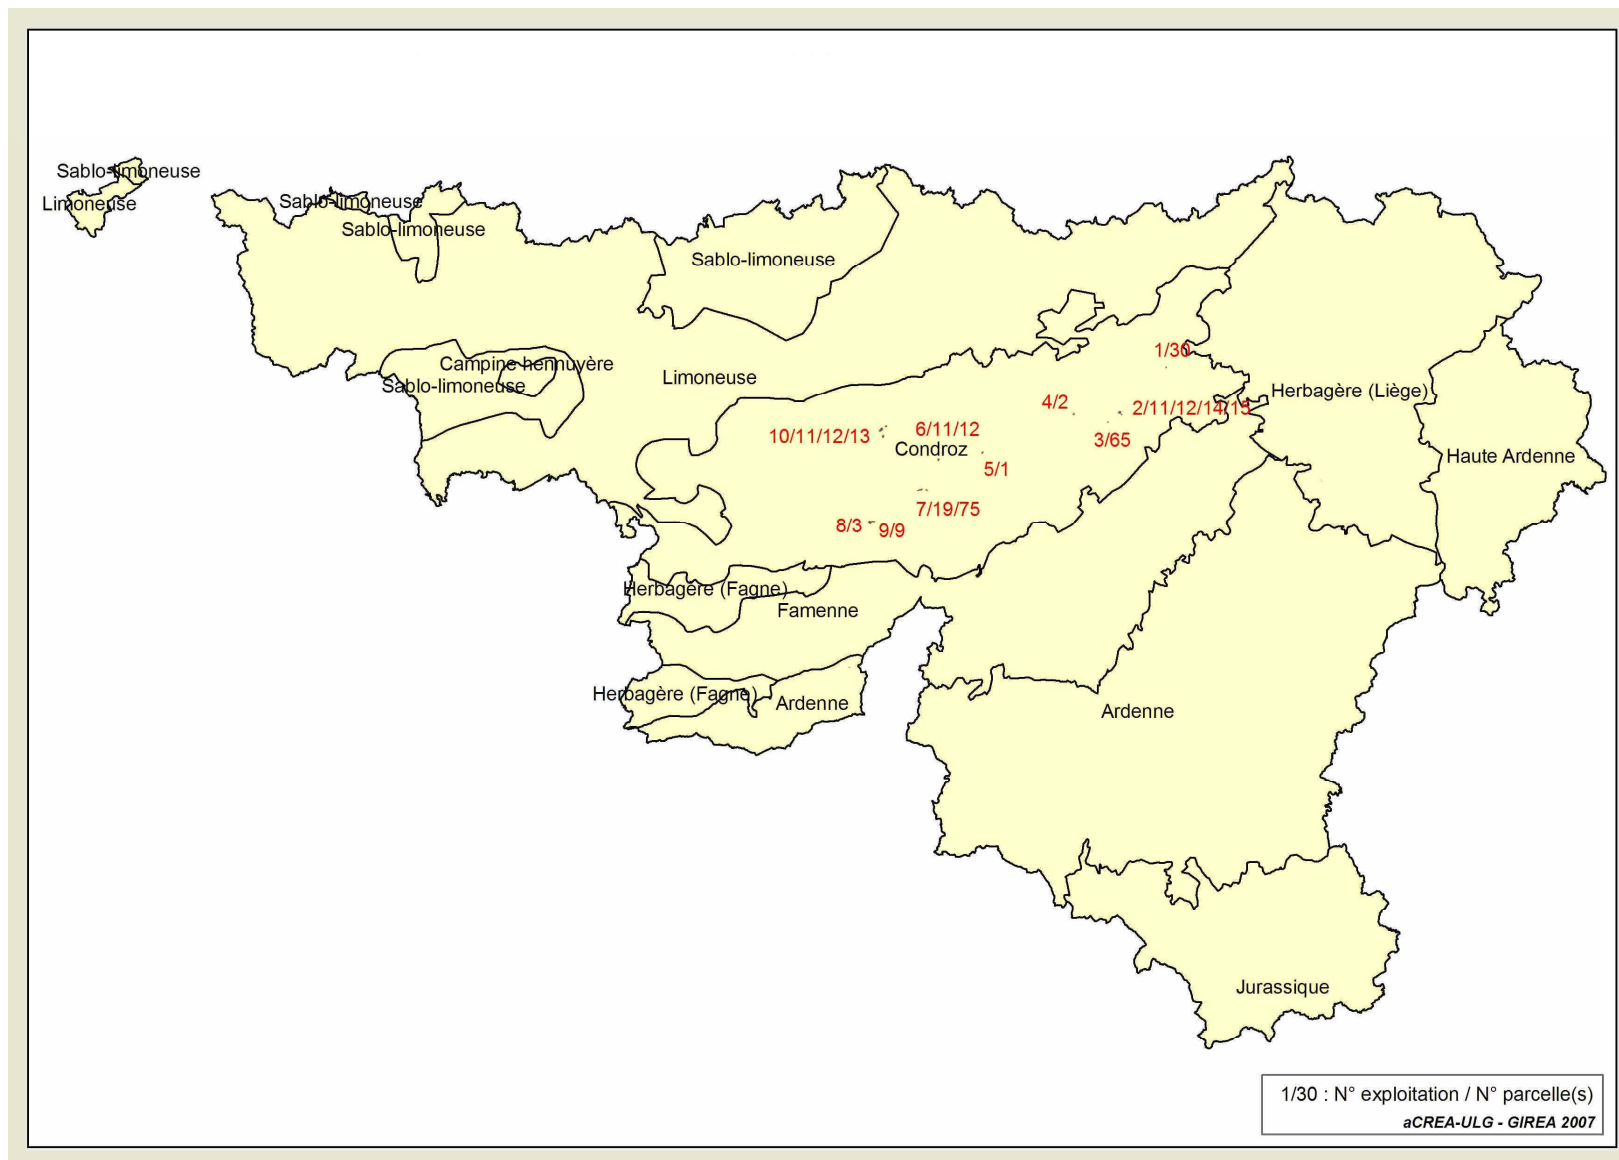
Sablo-limoneuse
Limoneuse
Sablo-limoneuse
Sablo-limoneuse
Sablo-limoneuse
Campine hennuyère
Sablo-limoneuse
Limoneuse
1/30
Herbagère (Liège)
4/2
2/11/12/14/15
10/11/12/13
6/11/12
Condroz
3/65
5/1
Haute Ardenne
7/19/75
8/3
9/9
Herbagère (Fagne)
Famenne
Herbagère (Fagne)
Ardenne
Ardenne
Jurassique

1/30 : N° exploitation / N° parcelle(s)
aCREA-ULG - GIREA 2007